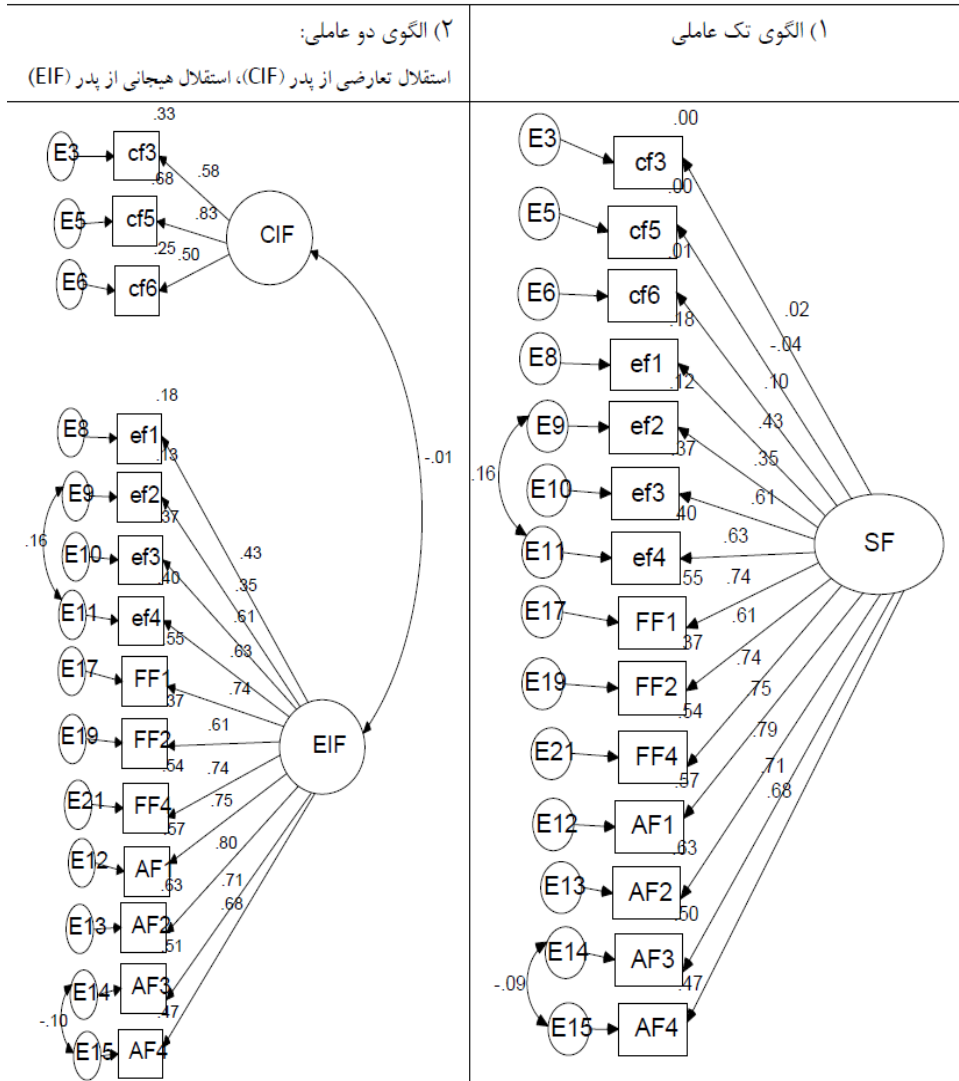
۱) الگوی تک عاملی

۲) الگوی دو عاملی:
استقلال تعارضی از پدر (CIF)، استقلال هیجانی از پدر (EIF)

E3 cf3 .00
E5 cf5 .00
E6 cf6 .01
E8 ef1 .18
E9 ef2 .12
E10 ef3 .37
E11 ef4 .40
E17 FF1 .55
E19 FF2 .37
E21 FF4 .54
E12 AF1 .57
E13 AF2 .63
E14 AF3 .50
E15 AF4 .47
.16
-.09
.02
-.04
.10
.43
.35
.61
.63
.74
.61
.74
.75
.79
.71
.68
SF

E3 cf3 .33
E5 cf5 .68
E6 cf6 .25
.58
.83
.50
CIF
-.01
E8 ef1 .18
E9 ef2 .13
E10 ef3 .37
E11 ef4 .40
E17 FF1 .55
E19 FF2 .37
E21 FF4 .54
E12 AF1 .57
E13 AF2 .63
E14 AF3 .51
E15 AF4 .47
.16
-.10
.43
.35
.61
.63
.74
.61
.74
.75
.80
.71
.68
EIF